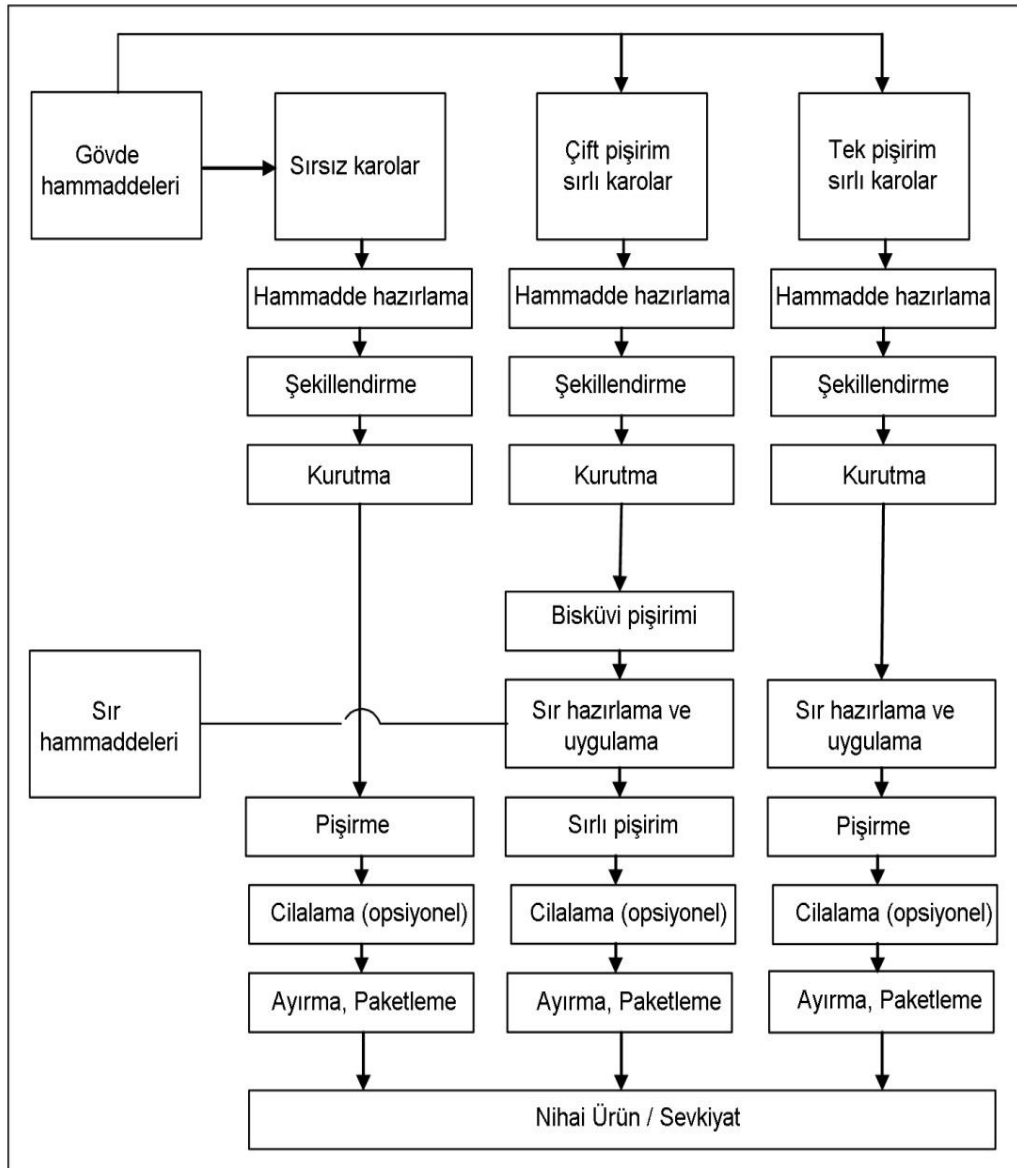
Gövde hammaddeleri

Sırsız karolar

Hammadde hazırlama

Şekillendirme

Kurutma

Pişirme

Cilalama (opsiyonel)

Ayırma, Paketleme

Çift pişirim sırlı karolar

Hammadde hazırlama

Şekillendirme

Kurutma

Bisküvi pişirimi

Sır hazırlama ve uygulama

Sırlı pişirim

Cilalama (opsiyonel)

Ayırma, Paketleme

Tek pişirim sırlı karolar

Hammadde hazırlama

Şekillendirme

Kurutma

Sır hazırlama ve uygulama

Pişirme

Cilalama (opsiyonel)

Ayırma, Paketleme

Sır hammaddeleri

Nihai Ürün / Sevkiyat